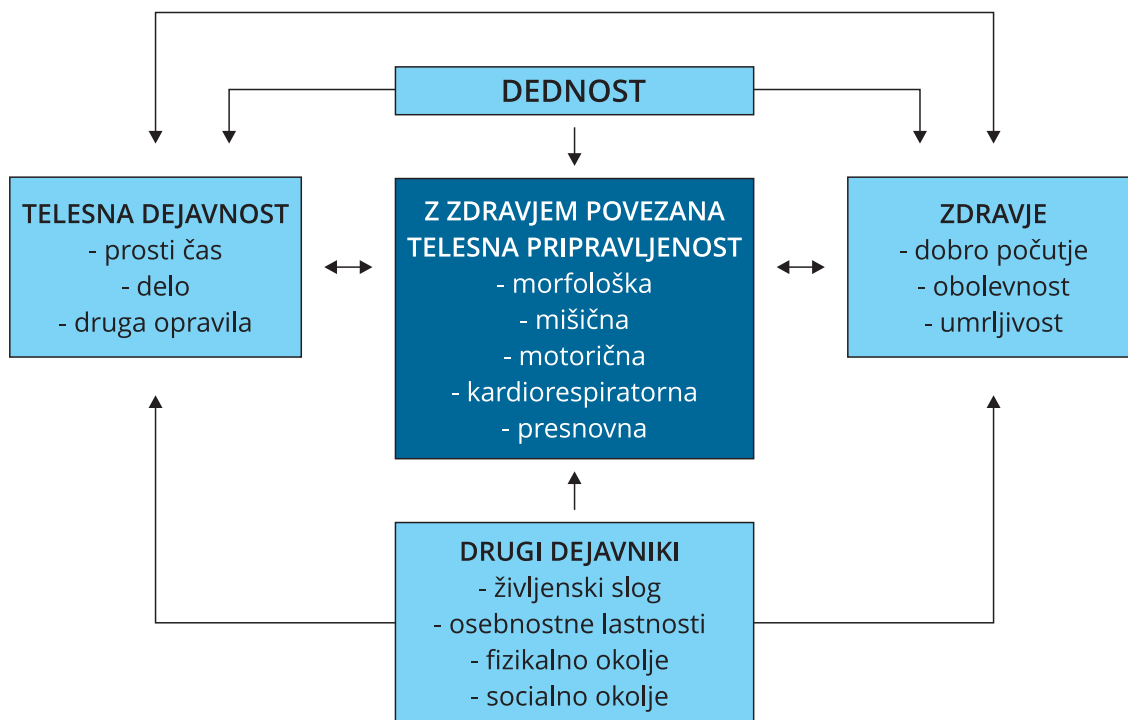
DEDNOST

TELESNA DEJAVNOST
- prosti čas
- delo
- druga opravila

Z ZDRAVJEM POVEZANA TELESNA PRIPRAVLJENOST
- morfološka
- mišična
- motorična
- kardiorespiratorna
- presnovna

ZDRAVJE
- dobro počutje
- obolevnost
- umrljivost

DRUGI DEJAVNIKI
- življenski slog
- osebnostne lastnosti
- fizikalno okolje
- socialno okolje